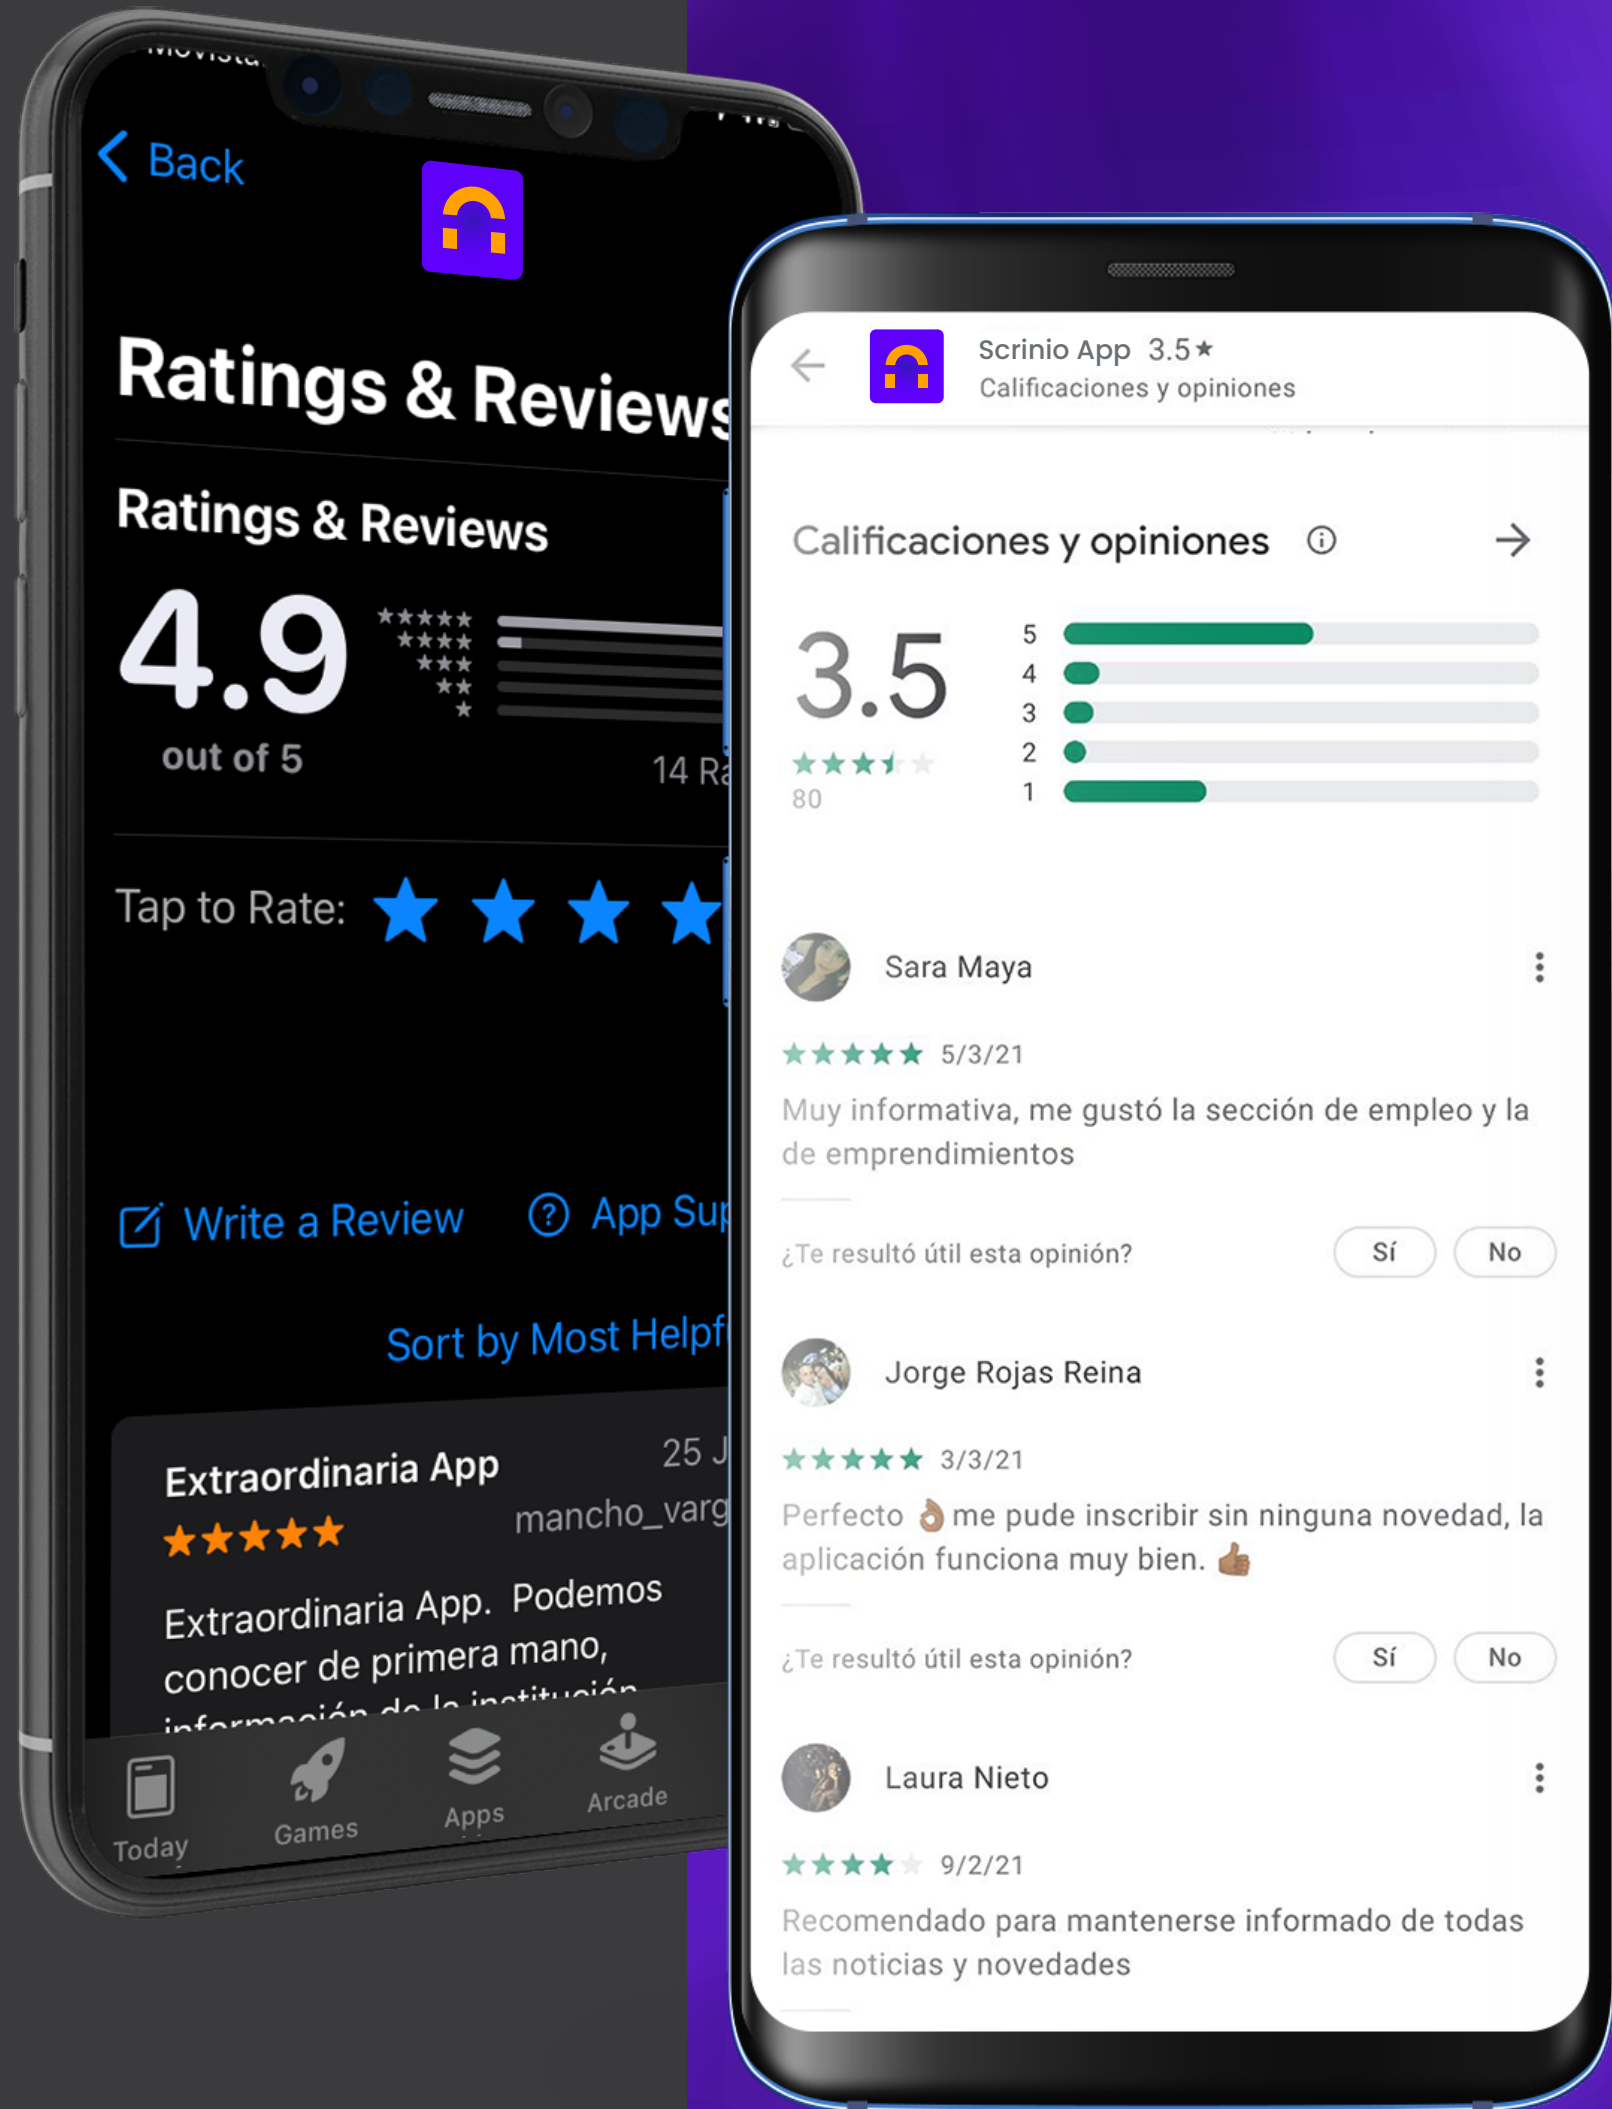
Movista

Back

Ratings & Reviews

Ratings & Reviews

4.9

out of 5

14 Ra

Tap to Rate:

Write a Review

App Sup

Sort by Most Helpf

Extraordinaria App

25 J

mancho_varg

Extraordinaria App. Podemos conocer de primera mano, información de la institución

Today

Games

Apps

Arcade

Scrinio App 3.5★

Calificaciones y opiniones

Calificaciones y opiniones

3.5

80

5
4
3
2
1

Sara Maya

5/3/21

Muy informativa, me gustó la sección de empleo y la de emprendimientos

¿Te resultó útil esta opinión?

Sí

No

Jorge Rojas Reina

3/3/21

Perfecto 👌 me pude inscribir sin ninguna novedad, la aplicación funciona muy bien. 👍

¿Te resultó útil esta opinión?

Sí

No

Laura Nieto

9/2/21

Recomendado para mantenerse informado de todas las noticias y novedades